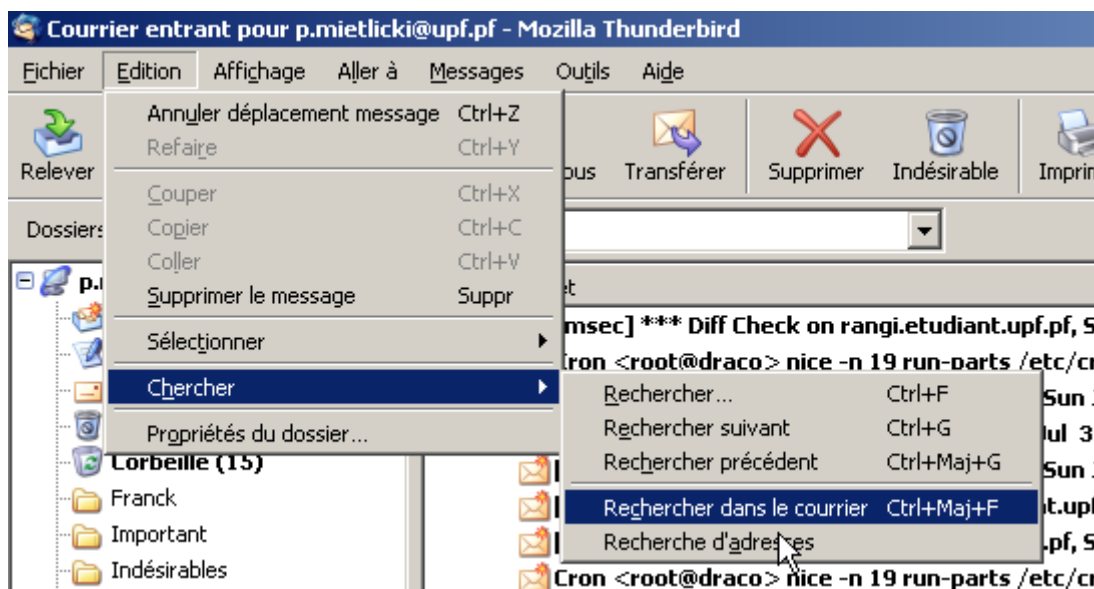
Courrier entrant pour p.mietlicki@upf.pf - Mozilla Thunderbird

Fichier Edition Affichage Aller à Messages Outils Aide

Annuler déplacement message Ctrl+Z
Refaire Ctrl+Y
Couper Ctrl+X
Copier Ctrl+C
Coller Ctrl+V
Supprimer le message Suppr
Sélectionner
Chercher
Propriétés du dossier...

Rechercher... Ctrl+F
Rechercher suivant Ctrl+G
Rechercher précédent Ctrl+Maj+G
Rechercher dans le courrier Ctrl+Maj+F
Recherche d'adresses

Relever
ous Transférer Supprimer Indésirable Imprim

Dossiers

p.

Corbeille (15)
Franck
Important
Indésirables

et
msec] *** Diff Check on rangi.etudiant.upf.pf, S
ron <root@draco> nice -n 19 run-parts /etc/cr
Sun
Jul 3
Sun
t.upf
.pf, S
Cron <root@draco> nice -n 19 run-parts /etc/cr